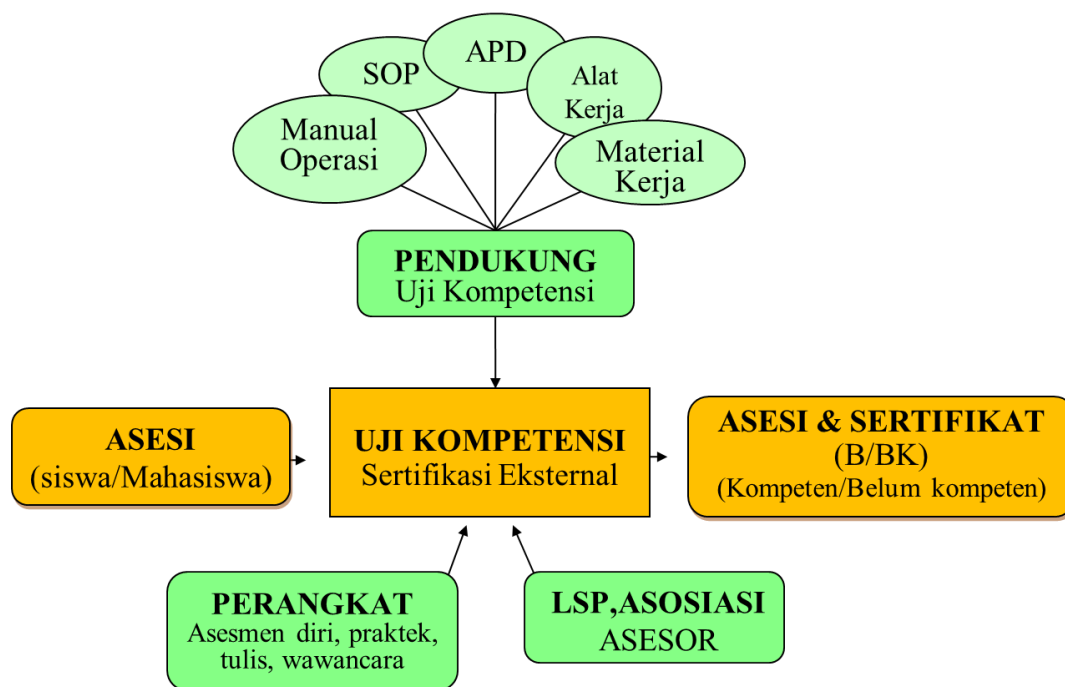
SOP

APD

Alat Kerja

Manual Operasi

Material Kerja

PENDUKUNG
Uji Kompetensi

ASESI
(siswa/Mahasiswa)

UJI KOMPETENSI
Sertifikasi Eksternal

ASESI & SERTIFIKAT
(B/BK)
(Kompeten/Belum kompeten)

PERANGKAT
Asesmen diri, praktek, tulis, wawancara

LSP,ASOSIASI
ASESOR